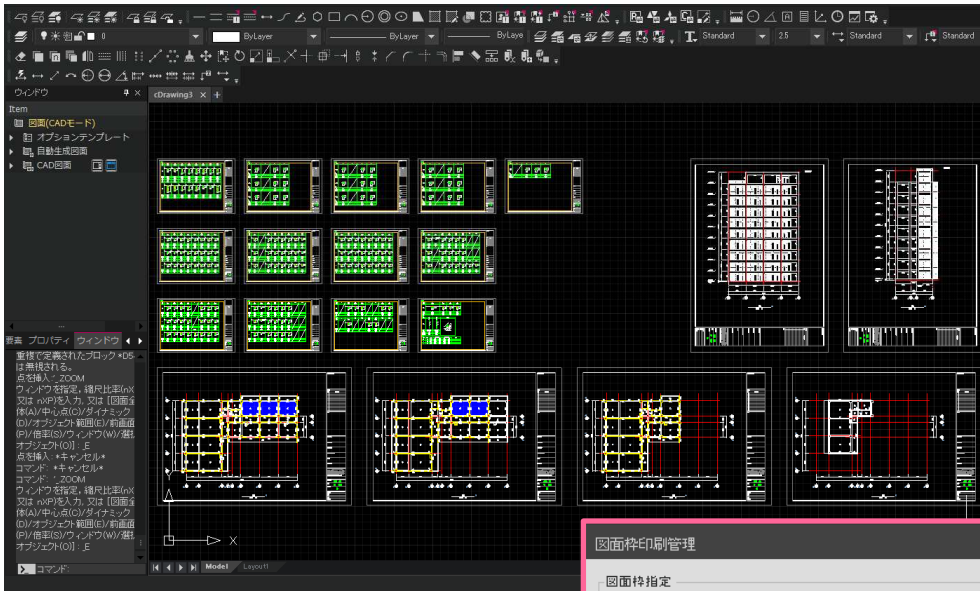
0

ByLayer

ByLayer

ByLaye

Standard

2.5

Standard

Standard

ウィンドウ

cDrawing3 ×

Item

図面(CADモード)

オプションテンプレート

自動生成図面

CAD図面

要素 プロパティ ウィンドウ

重複で定義されたブロック*D5- は無視される。
点を挿入: _ZOOM
ウィンドウを指定，縮尺比率(nX 又は nXP)を入力，又は [図面全体(A)/中心点(C)/ダイナミック(D)/オブジェクト範囲(E)/前画面(P)/倍率(S)/ウィンドウ(W)/選択オブジェクト(O)] : _E
点を挿入: *キャンセル*
コマンド: *キャンセル*
コマンド: '_ZOOM
ウィンドウを指定，縮尺比率(nX 又は nXP)を入力，又は [図面全体(A)/中心点(C)/ダイナミック(D)/オブジェクト範囲(E)/前画面(P)/倍率(S)/ウィンドウ(W)/選択オブジェクト(O)] : _E

コマンド:

Model Layout1

Y

X

図面枠印刷管理

図面枠指定